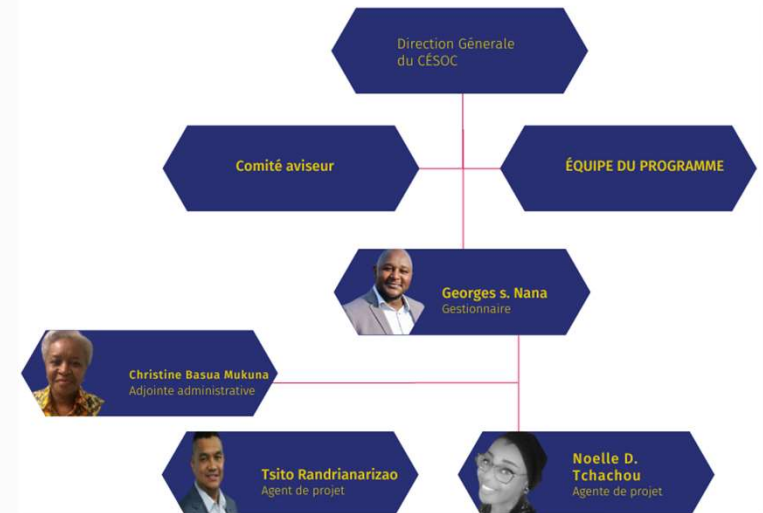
Direction Génerale du CÉSOC

Comité aviseur

ÉQUIPE DU PROGRAMME

Georges s. Nana
Gestionnaire

Christine Basua Mukuna
Adjointe administrative

Tsito Randrianarizao
Agent de projet

Noelle D. Tchachou
Agente de projet